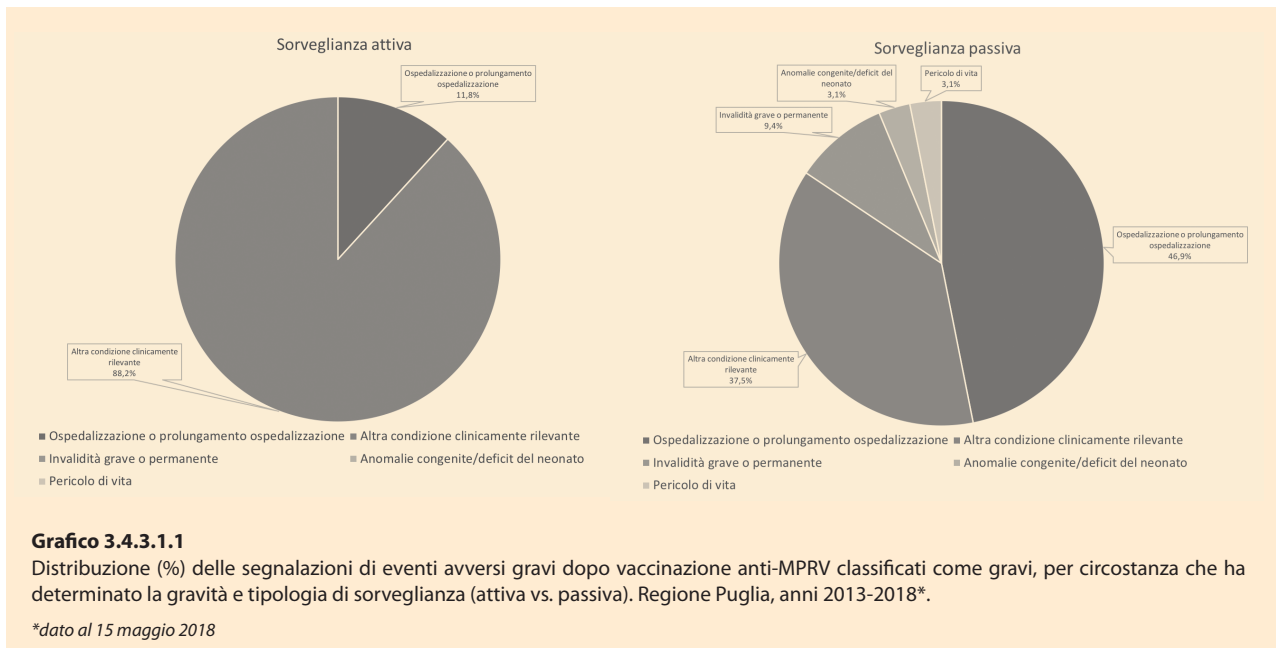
Sorveglianza attiva

Ospedalizzazione o prolungamento ospedalizzazione
11,8%

Altra condizione clinicamente rilevante
88,2%

Ospedalizzazione o prolungamento ospedalizzazione
Altra condizione clinicamente rilevante
Invalidità grave o permanente
Anomalie congenite/deficit del neonato
Pericolo di vita

Sorveglianza passiva

Anomalie congenite/deficit del neonato
3,1%

Pericolo di vita
3,1%

Invalidità grave o permanente
9,4%

Ospedalizzazione o prolungamento ospedalizzazione
46,9%

Altra condizione clinicamente rilevante
37,5%

Ospedalizzazione o prolungamento ospedalizzazione
Altra condizione clinicamente rilevante
Invalidità grave o permanente
Anomalie congenite/deficit del neonato
Pericolo di vita

**Grafico 3.4.3.1.1**
Distribuzione (%) delle segnalazioni di eventi avversi gravi dopo vaccinazione anti-MPRV classificati come gravi, per circostanza che ha determinato la gravità e tipologia di sorveglianza (attiva vs. passiva). Regione Puglia, anni 2013-2018*.

*dato al 15 maggio 2018